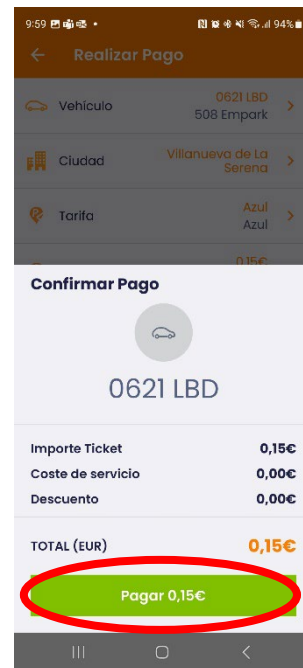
9:59 94%

Realizar Pago

Vehículo 0621 LBD 508 Empark

Ciudad Villanueva de La Serena

Tarifa Azul Azul

0,15€

Confirmar Pago

0621 LBD

| Importe Ticket | 0,15€ |
|---|---|
| Coste de servicio | 0,00€ |
| Descuento | 0,00€ |

TOTAL (EUR) 0,15€

Pagar 0,15€